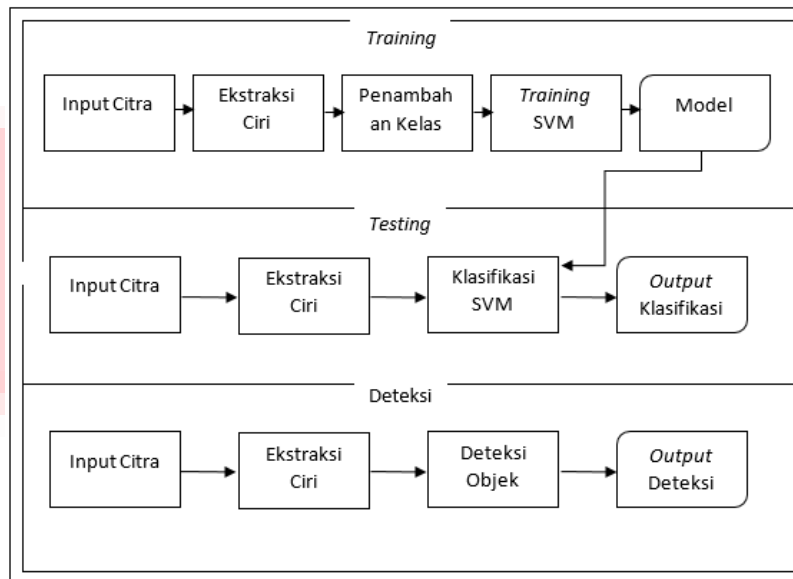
Training

Input Citra

Ekstraksi Ciri

Penambahan Kelas

Training SVM

Model

Testing

Input Citra

Ekstraksi Ciri

Klasifikasi SVM

Output Klasifikasi

Deteksi

Input Citra

Ekstraksi Ciri

Deteksi Objek

Output Deteksi